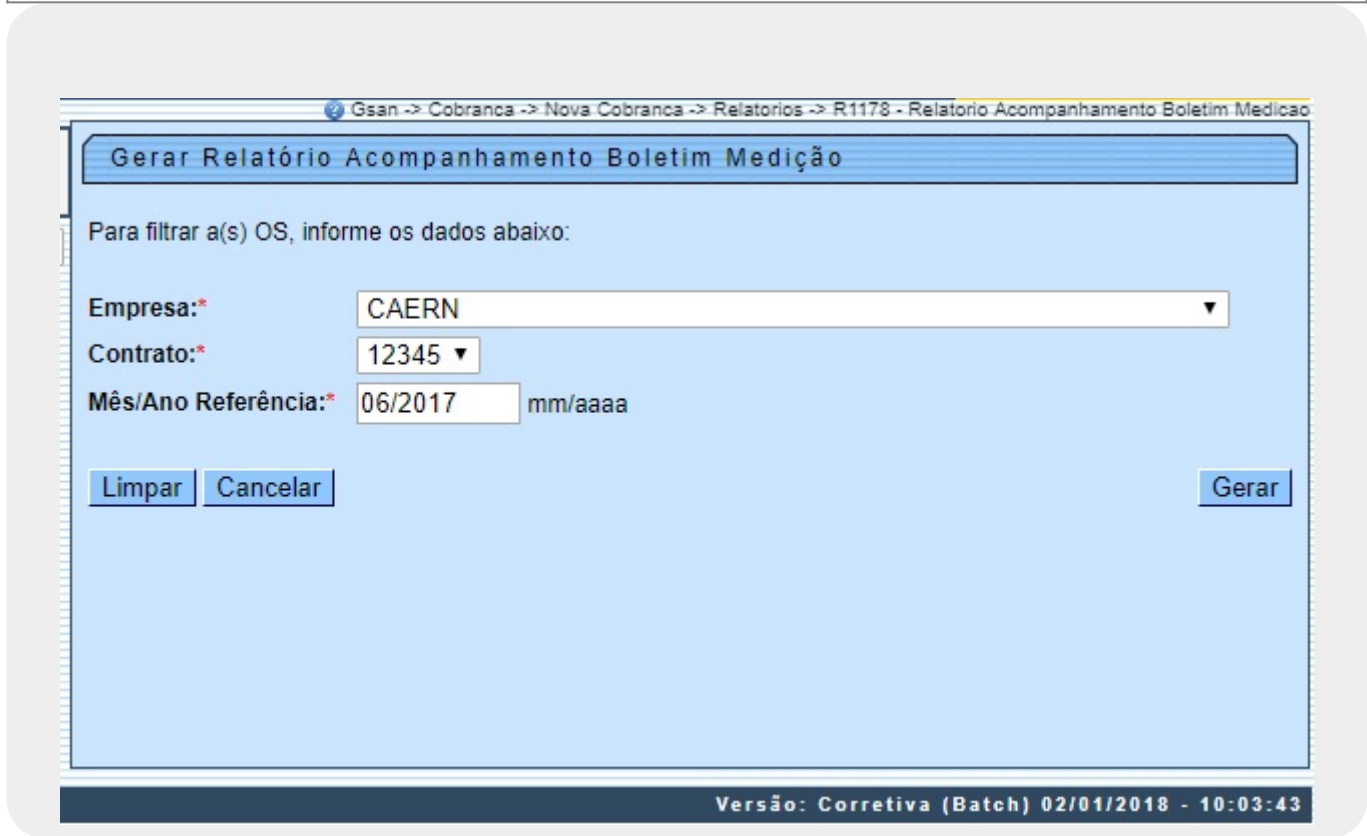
Gsan -> Cobranca -> Nova Cobranca -> Relatorios -> R1178 - Relatorio Acompanhamento Boletim Medicao

Gerar Relatório Acompanhamento Boletim Medição

Para filtrar a(s) OS, informe os dados abaixo:

Empresa:* CAERN
Contrato:* 12345
Mês/Ano Referência:* 06/2017 mm/aaaa

Limpar Cancelar Gerar

Versão: Corretiva (Batch) 02/01/2018 - 10:03:43